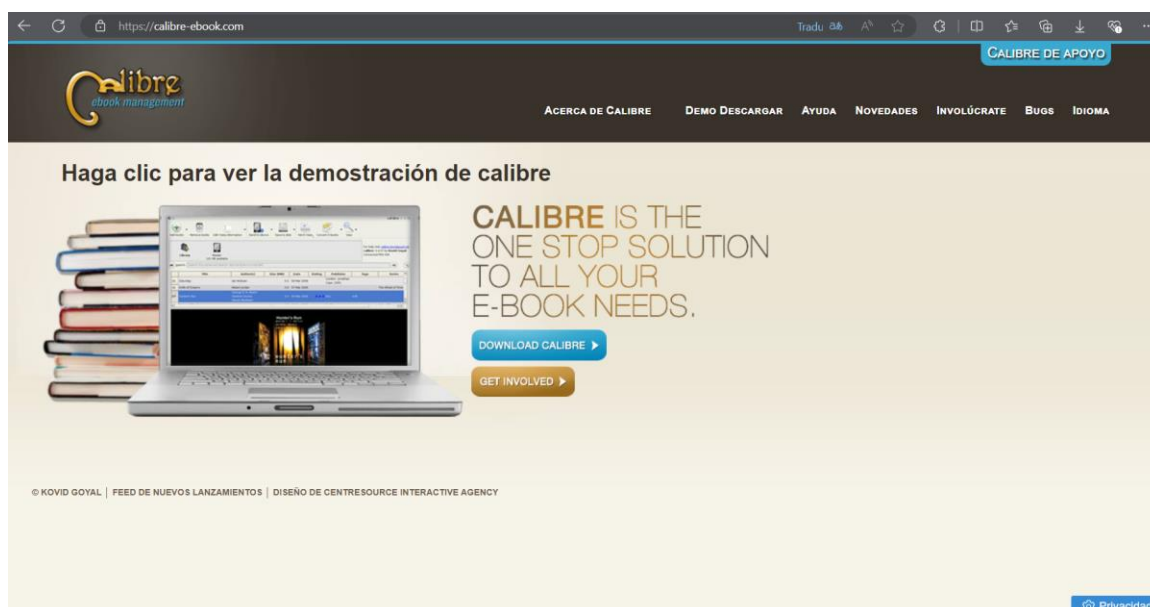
https://calibre-ebook.com

Tradu

CALIBRE DE APOYO

calibre
ebook management

ACERCA DE CALIBRE DEMO DESCARGAR AYUDA NOVEDADES INVOLÚCRATE BUGS IDIOMA

Haga clic para ver la demostración de calibre

CALIBRE IS THE ONE STOP SOLUTION TO ALL YOUR E-BOOK NEEDS.

DOWNLOAD CALIBRE ▸

GET INVOLVED ▸

© KOVID GOYAL | FEED DE NUEVOS LANZAMIENTOS | DISEÑO DE CENTRESOURCE INTERACTIVE AGENCY

Privacidad